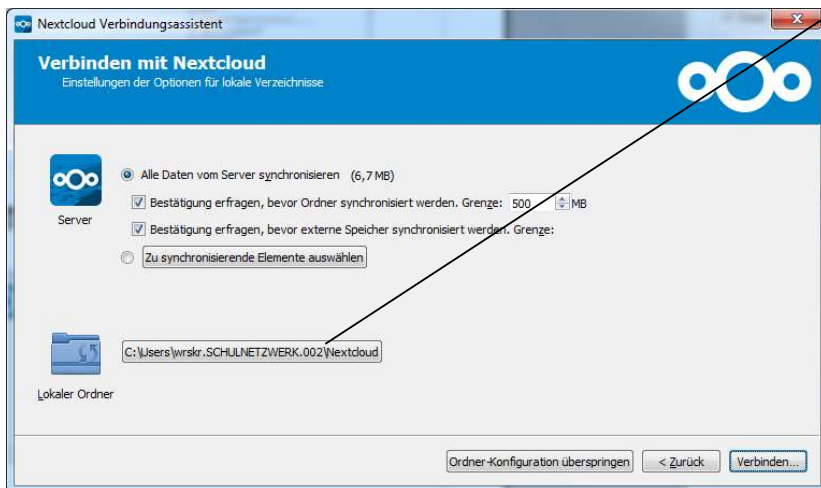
Nextcloud Verbindungsassistent

Verbinden mit Nextcloud
Einstellungen der Optionen für lokale Verzeichnisse

Server

Alle Daten vom Server synchronisieren (6,7 MB)

Bestätigung erfragen, bevor Ordner synchronisiert werden. Grenze: 500 MB

Bestätigung erfragen, bevor externe Speicher synchronisiert werden. Grenze:

Zu synchronisierende Elemente auswählen

C:\Users\wrskr.SCHULNETZWERK.002\Nextcloud

Lokaler Ordner

Ordner-Konfiguration überspringen

< Zurück

Verbinden...